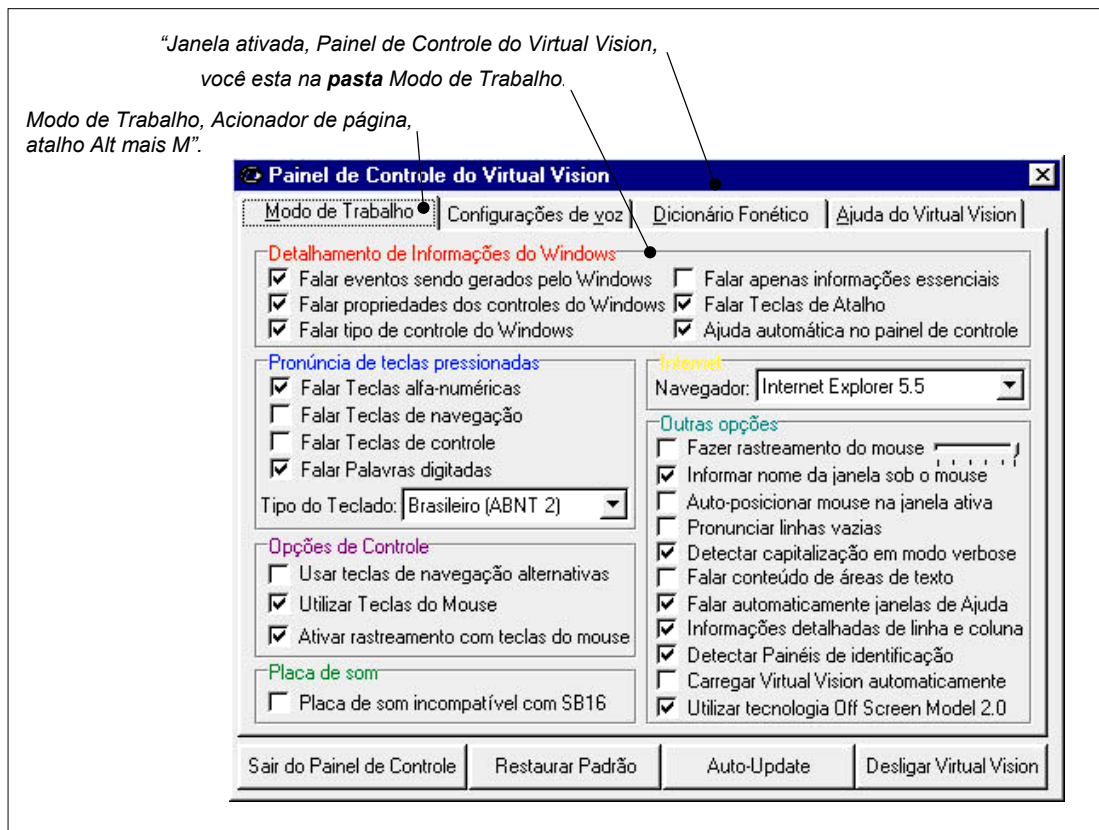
"Janela ativada, Painel de Controle do Virtual Vision,

você esta na **pasta** Modo de Trabalho.

Modo de Trabalho, Acionador de página, atalho Alt mais M".

Painel de Controle do Virtual Vision

Modo de Trabalho | Configurações de voz | Dicionário Fonético | Ajuda do Virtual Vision

Detalhamento de Informações do Windows
☑ Falar eventos sendo gerados pelo Windows
☑ Falar propriedades dos controles do Windows
☑ Falar tipo de controle do Windows
☐ Falar apenas informações essenciais
☑ Falar Teclas de Atalho
☑ Ajuda automática no painel de controle

Pronúncia de teclas pressionadas
☑ Falar Teclas alfa-numéricas
☐ Falar Teclas de navegação
☐ Falar Teclas de controle
☑ Falar Palavras digitadas
Tipo do Teclado: Brasileiro (ABNT 2)

Opções de Controle
☐ Usar teclas de navegação alternativas
☑ Utilizar Teclas do Mouse
☑ Ativar rastreamento com teclas do mouse

Placa de som
☐ Placa de som incompatível com SB16

Internet
Navegador: Internet Explorer 5.5

Outras opções
☐ Fazer rastreamento do mouse
☑ Informar nome da janela sob o mouse
☐ Auto-posicionar mouse na janela ativa
☐ Pronunciar linhas vazias
☑ Detectar capitalização em modo verbose
☐ Falar conteúdo de áreas de texto
☑ Falar automaticamente janelas de Ajuda
☑ Informações detalhadas de linha e coluna
☑ Detectar Painéis de identificação
☐ Carregar Virtual Vision automaticamente
☑ Utilizar tecnologia Off Screen Model 2.0

Sair do Painel de Controle | Restaurar Padrão | Auto-Update | Desligar Virtual Vision